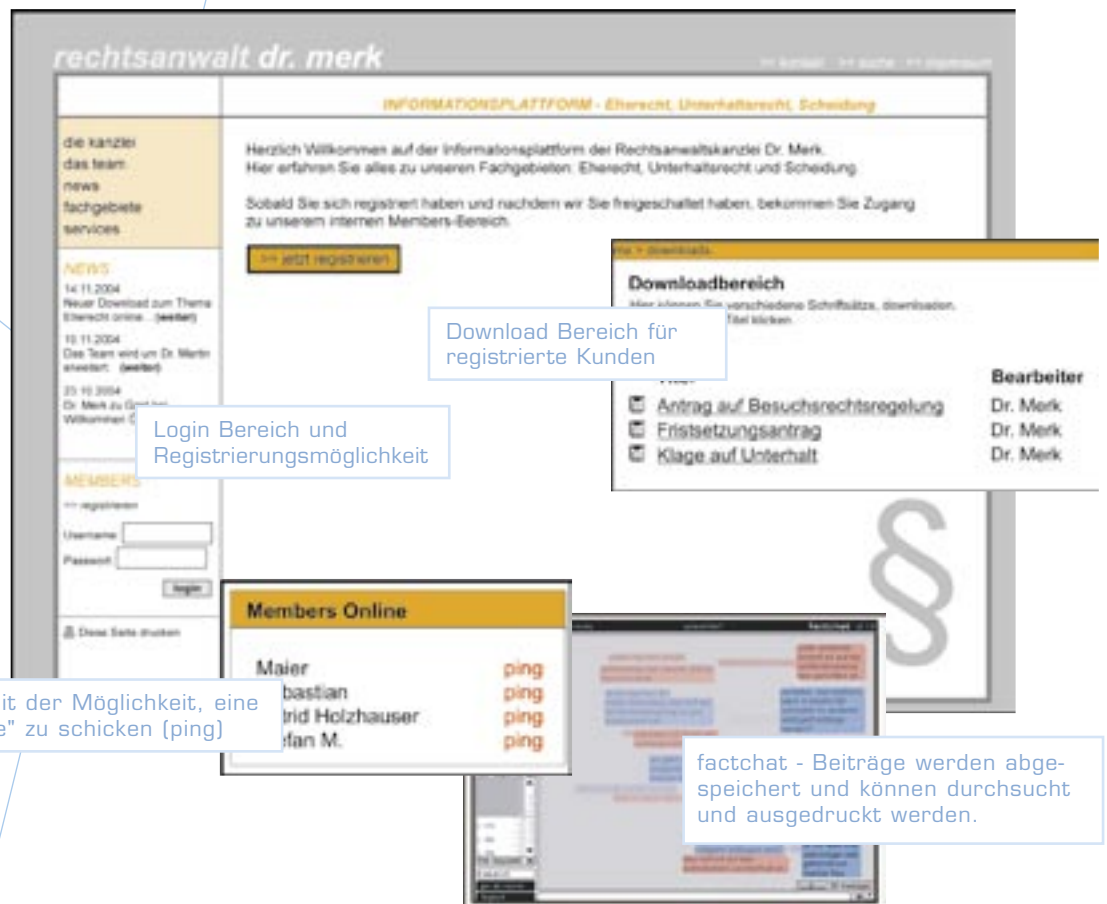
rechtsanwalt dr. merk

>> kontakt >> suche >> impressum

INFORMATIONSPLATTFORM - Eherecht, Unterhaltsrecht, Scheidung

die kanzlei
das team
news
fachgebiete
services

Herzlich Willkommen auf der Informationsplattform der Rechtsanwaltskanzlei Dr. Merk.
Hier erfahren Sie alles zu unseren Fachgebieten: Eherecht, Unterhaltsrecht und Scheidung.

Sobald Sie sich registriert haben und nachdem wir Sie freigeschaltet haben, bekommen Sie Zugang zu unserem internen Members-Bereich.

>> jetzt registrieren

NEWS

14.11.2004
Neuer Download zum Thema Eherecht online... (weiter)

10.11.2004
Das Team wird um Dr. Martin erweitert. (weiter)

23.10.2004
Dr. Merk zu Gast bei Willkommen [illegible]

Login Bereich und Registrierungsmöglichkeit

MEMBERS

>> registrieren

Username
Passwort

login

Diese Seite drucken

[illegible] > downloads

Downloadbereich

Hier können Sie verschiedene Schriftsätze downloaden. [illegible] Titel klicken.

Download Bereich für registrierte Kunden

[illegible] Bearbeiter
Antrag auf Besuchsrechtsregelung Dr. Merk
Fristsetzungsantrag Dr. Merk
Klage auf Unterhalt Dr. Merk

§

Members Online

Maier ping
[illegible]bastian ping
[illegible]rid Holzhauser ping
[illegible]fan M. ping

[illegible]it der Möglichkeit, eine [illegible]e" zu schicken (ping)

factchat

factchat - Beiträge werden abgespeichert und können durchsucht und ausgedruckt werden.